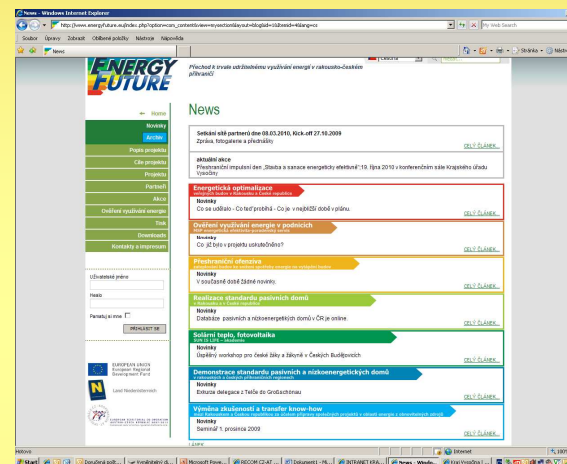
News - Windows Internet Explorer

http://www.energyfuture.eu/index.php?option=com_content&view=mysection&layout=blog&id=1&Itemid=4&lang=cs

Live Search

Soubor Úpravy Zobrazit Oblíbené položky Nástroje Nápověda

News

Stránka

ENERGY FUTURE

Přechod k trvale udržitelnému využívání energií v rakousko-českém příhraničí

Čeština

← Home

Novinky

Archiv

Popis projektu

Cíle projektu

Projektu

Partneři

Akce

Ověření využívání energie

Tisk

Downloads

Kontakty a impressum

Uživatelské jméno

Heslo

Pamatuj si mne

PŘIHLÁSIT SE

EUROPEAN UNION
European Regional Development Fund

Land Niederösterreich

News

Setkání sítě partnerů dne 09.03.2010, Kick-off 27.10.2009
Zpráva, fotogalerie a přednášky

CELÝ ČLÁNEK...

aktuální akce
Přeshraniční impulsní den „Stavba a sanace energeticky efektivně" 19. října 2010 v konferenčním sále Krajského úřadu Vysočiny

CELÝ ČLÁNEK...

Energetická optimalizace

Novinky
Co se událo - Co teď probíhá - Co je v nejbližší době v plánu.

CELÝ ČLÁNEK...

Ověření využívání energie v podnicích

Novinky
Co již bylo v projektu uskutečněno?

CELÝ ČLÁNEK...

Přeshraniční ofenzíva

Novinky
V současné době žádné novinky.

CELÝ ČLÁNEK...

Realizace standardu pasivních domů

Novinky
Databáze pasivních a nízkoenergetických domů v ČR je online.

CELÝ ČLÁNEK...

Solární teplo, fotovoltaika

Novinky
Úspěšný workshop pro české žáky a žákyně v Českých Budějovicích

CELÝ ČLÁNEK...

Demonstrace standardu pasivních a nízkoenergetických domů

Novinky
Exkurze delegace z Telče do Großschönau

CELÝ ČLÁNEK...

Výměna zkušeností a transfer know-how

Novinky
Seminář 1. prosince 2009

CELÝ ČLÁNEK...

Hotovo

Internet

100%

Start